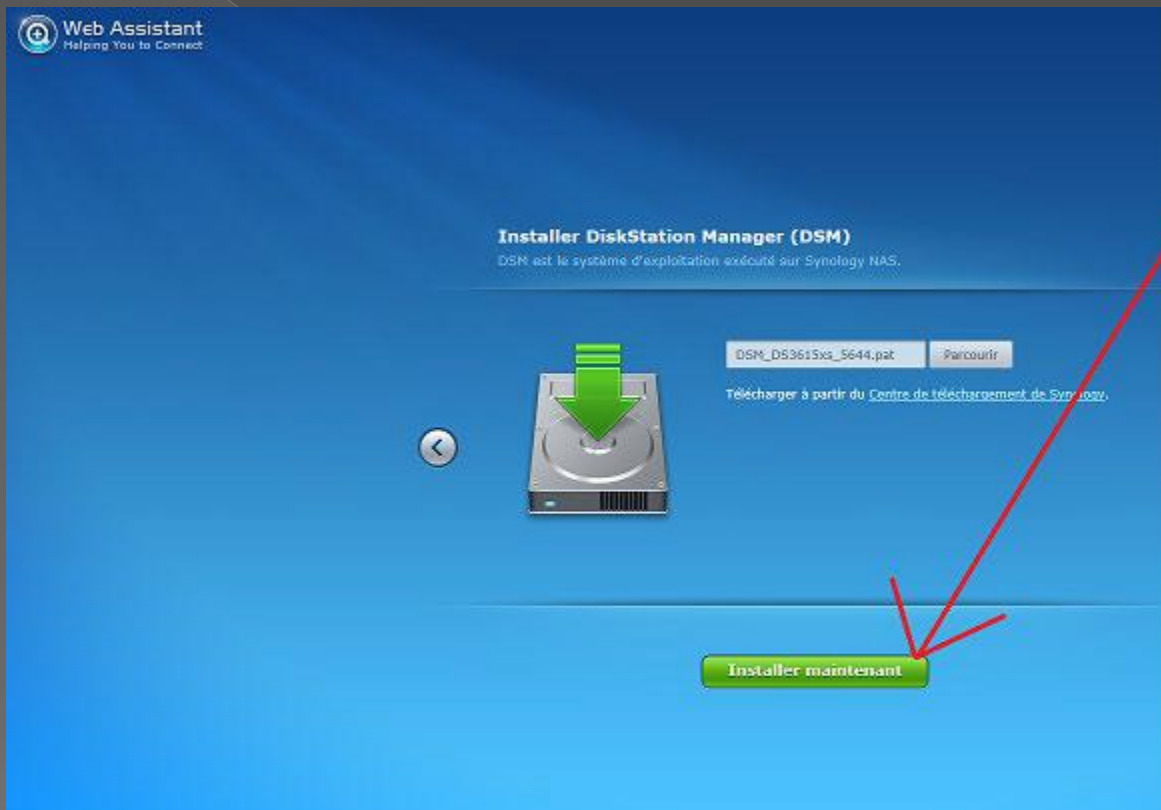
Web Assistant
Helping You to Connect

Installer DiskStation Manager (DSM)
DSM est le système d'exploitation exécuté sur Synology NAS.

DSM_DS3615xs_5644.pat
Parcourir

Télécharger à partir du Centre de téléchargement de Synology.

Installer maintenant